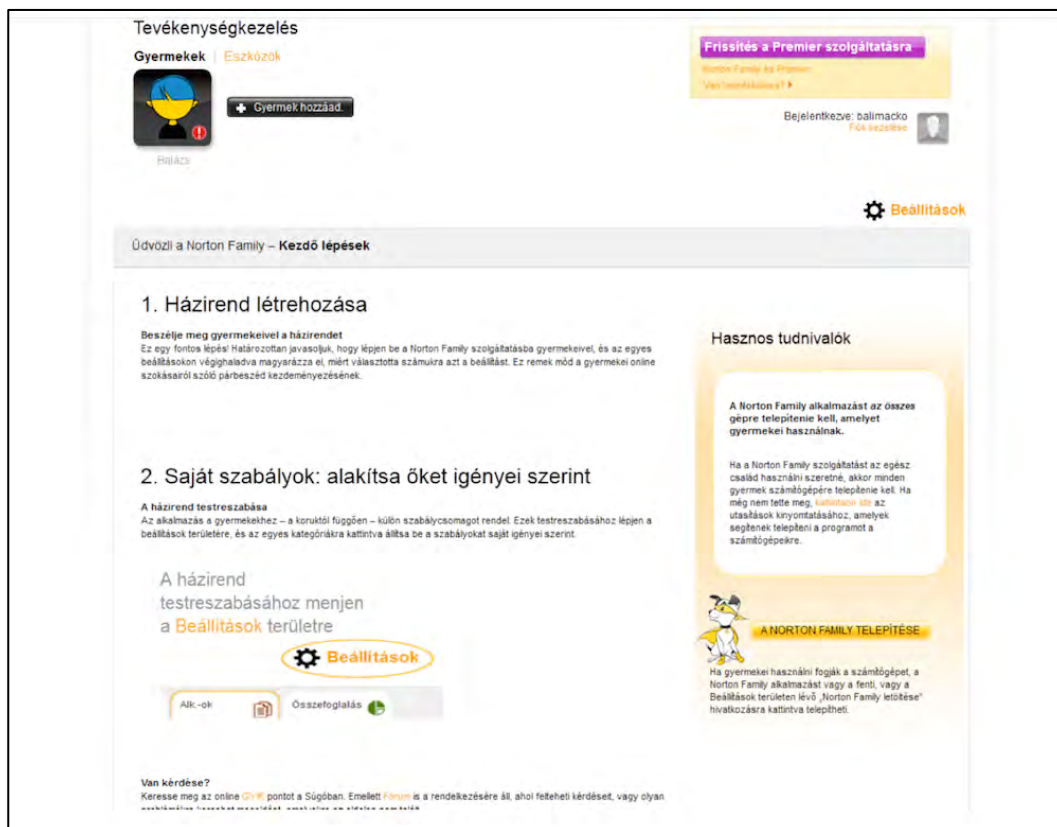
Tevékenységkezelés

Gyermekek | Eszközök

Balázs

Gyermek hozzáad.

Frissítés a Premier szolgáltatásra

Norton Family és Premier

Van termékkulcsa? ▸

Bejelentkezve: balimacko

Fiók kezelése

Beállítások

Üdvözli a Norton Family – Kezdő lépések

1. Házirend létrehozása

Beszélje meg gyermekeivel a házirendet

Ez egy fontos lépés! Határozottan javasoljuk, hogy lépjen be a Norton Family szolgáltatásba gyermekeivel, és az egyes beállításokon végighaladva magyarázza el, miért választotta számukra azt a beállítást. Ez remek mód a gyermekei online szokásairól szóló párbeszéd kezdeményezésének.

2. Saját szabályok: alakítsa őket igényei szerint

A házirend testreszabása

Az alkalmazás a gyermekekhez – a koruktól függően – külön szabálycsomagot rendel. Ezek testreszabásához lépjen a beállítások területére, és az egyes kategóriákra kattintva állítsa be a szabályokat saját igényei szerint.

A házirend testreszabásához menjen a Beállítások területre

Beállítások

Alk.-ok

Összefoglalás

Hasznos tudnivalók

A Norton Family alkalmazást az összes gépre telepítenie kell, amelyet gyermekei használnak.

Ha a Norton Family szolgáltatást az egész család használni szeretné, akkor minden gyermek számítógépére telepítenie kell. Ha még nem tette meg, kattintson ide az utasítások kinyomtatásához, amelyek segítenek telepíteni a programot a számítógépekre.

A NORTON FAMILY TELEPÍTÉSE

Ha gyermekei használni fogják a számítógépet, a Norton Family alkalmazást vagy a fenti, vagy a Beállítások területen lévő „Norton Family letöltése" hivatkozásra kattintva telepítheti.

Van kérdése?

Keresse meg az online GYIK pontot a Súgóban. Emellett Fórum is a rendelkezésére áll, ahol felteheti kérdéseit, vagy olyan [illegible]